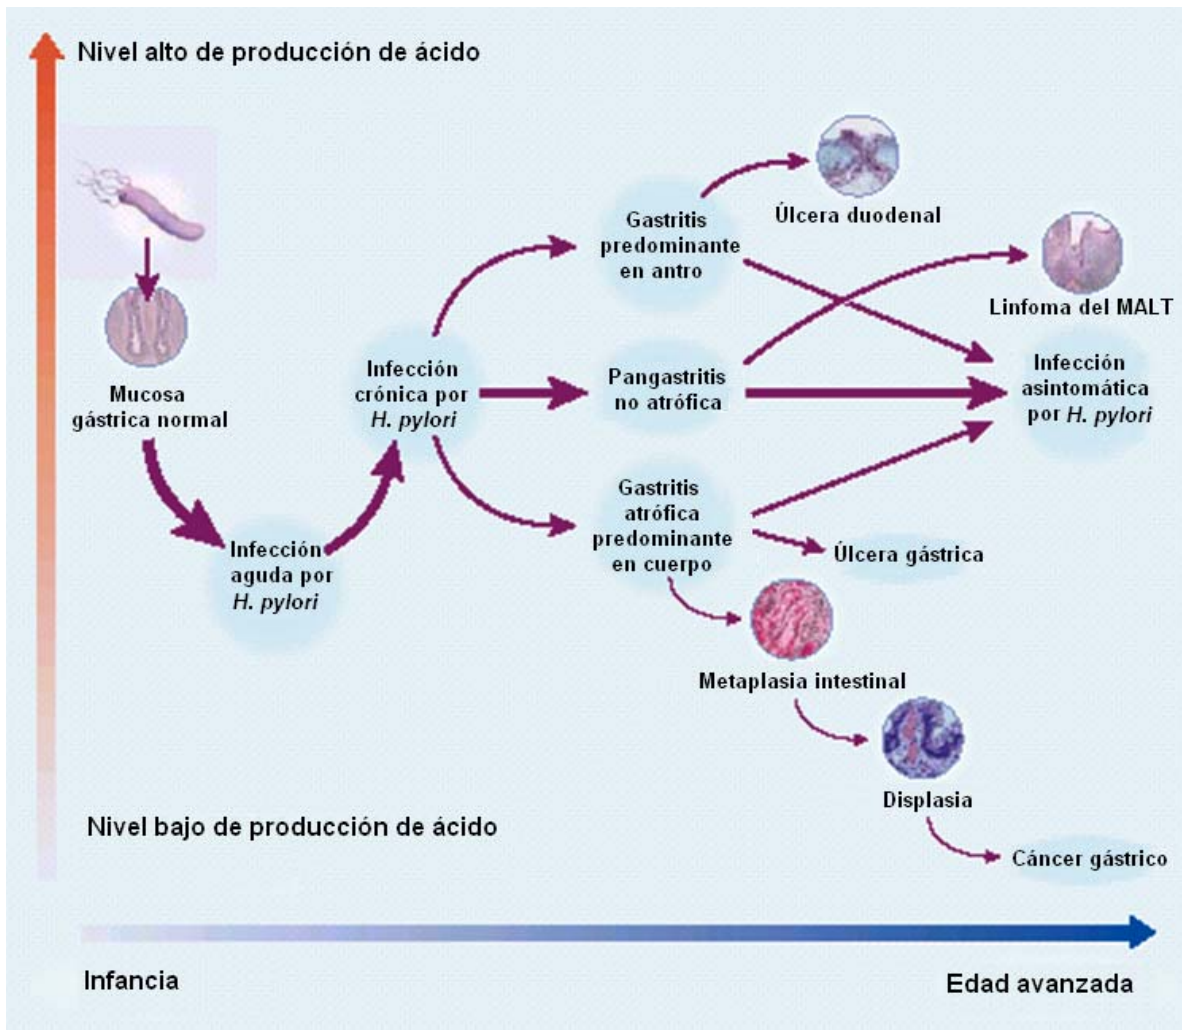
Nivel alto de producción de ácido

Mucosa gástrica normal

Infección aguda por *H. pylori*

Infección crónica por *H. pylori*

Gastritis predominante en antro

Úlcera duodenal

Linfoma del MALT

Pangastritis no atrófica

Infección asintomática por *H. pylori*

Gastritis atrófica predominante en cuerpo

Úlcera gástrica

Metaplasia intestinal

Displasia

Cáncer gástrico

Nivel bajo de producción de ácido

Infancia

Edad avanzada